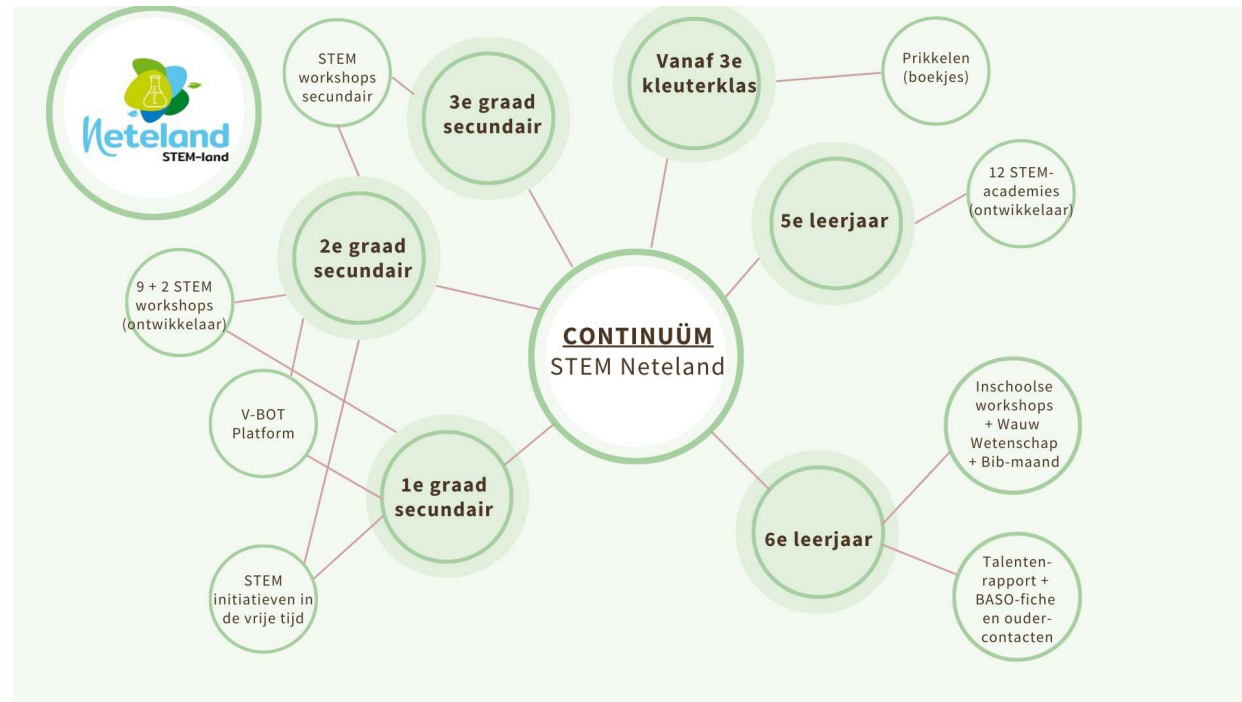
Neteland
STEM-land

STEM workshops secundair

3e graad secundair

Vanaf 3e kleuterklas

Prikkelen (boekjes)

12 STEM-academies (ontwikkelaar)

5e leerjaar

2e graad secundair

9 + 2 STEM workshops (ontwikkelaar)

CONTINUÜM
STEM Neteland

V-BOT Platform

1e graad secundair

Inschoolse workshops + Wauw Wetenschap + Bib-maand

6e leerjaar

STEM initiatieven in de vrije tijd

Talentenrapport + BASO-fiche en oudercontacten